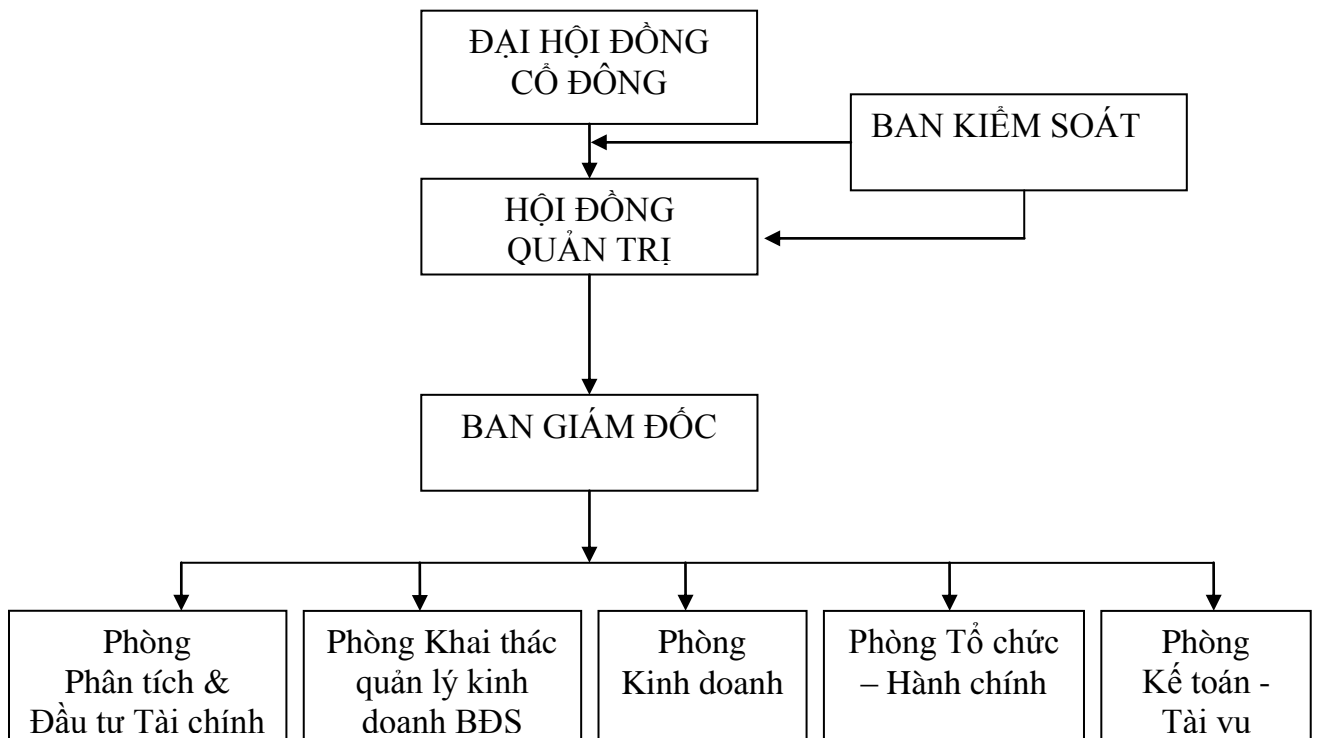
ĐẠI HỘI ĐỒNG CỔ ĐÔNG

BAN KIỂM SOÁT

HỘI ĐỒNG QUẢN TRỊ

BAN GIÁM ĐỐC

Phòng Phân tích & Đầu tư Tài chính

Phòng Khai thác quản lý kinh doanh BĐS

Phòng Kinh doanh

Phòng Tổ chức – Hành chính

Phòng Kế toán - Tài vụ